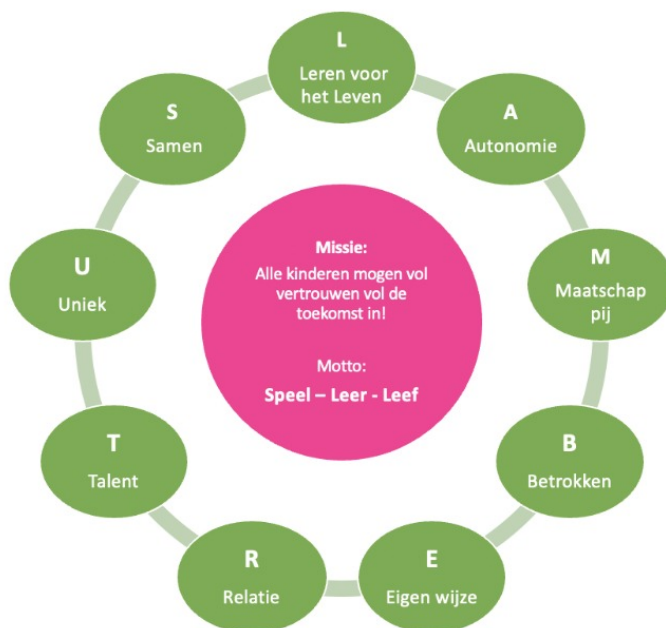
L
Leren voor het Leven

A
Autonomie

M
Maatschappij

B
Betrokken

E
Eigen wijze

R
Relatie

T
Talent

U
Uniek

S
Samen

Missie:
Alle kinderen mogen vol vertrouwen vol de toekomst in!

Motto:
Speel – Leer - Leef